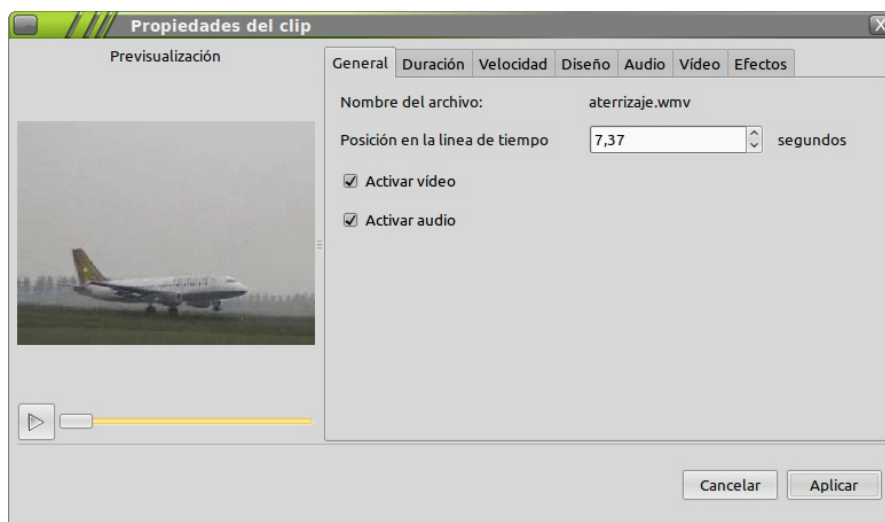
Propiedades del clip

Previsualización

General | Duración | Velocidad | Diseño | Audio | Vídeo | Efectos

Nombre del archivo: aterrizaje.wmv

Posición en la linea de tiempo 7,37 segundos

Activar vídeo

Activar audio

Cancelar Aplicar